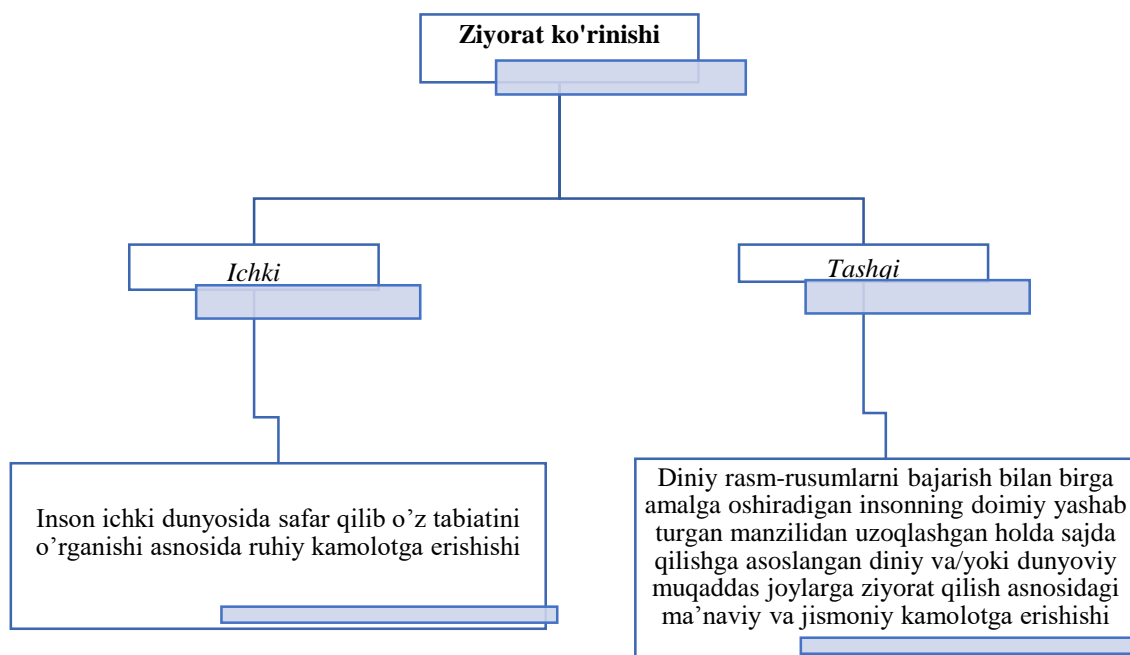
Ziyorat ko'rinishi

Ichki

Tashqi

Inson ichki dunyosida safar qilib o’z tabiatini o’rganishi asnosida ruhiy kamolotga erishishi

Diniy rasm-rusumlarni bajarish bilan birga amalga oshiradigan insonning doimiy yashab turgan manzilidan uzoqlashgan holda sajda qilishga asoslangan diniy va/yoki dunyoviy muqaddas joylarga ziyorat qilish asnosidagi ma’naviy va jismoniy kamolotga erishishi